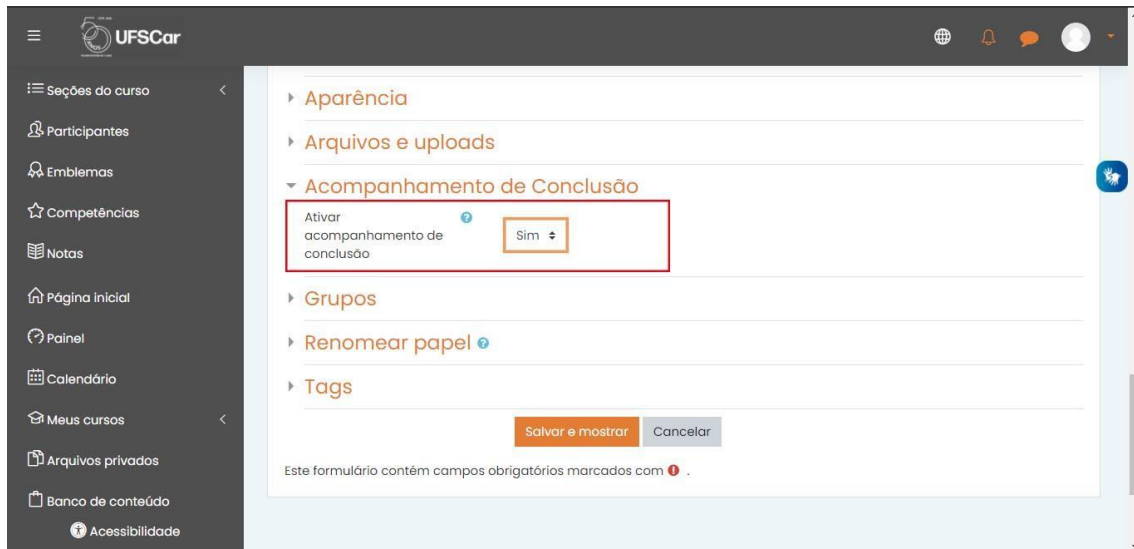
UFSCar

Seções do curso
Participantes
Emblemas
Competências
Notas
Página inicial
Painel
Calendário
Meus cursos
Arquivos privados
Banco de conteúdo
Acessibilidade

Aparência

Arquivos e uploads

Acompanhamento de Conclusão

Ativar acompanhamento de conclusão

Sim

Grupos

Renomear papel

Tags

Salvar e mostrar Cancelar

Este formulário contém campos obrigatórios marcados com .